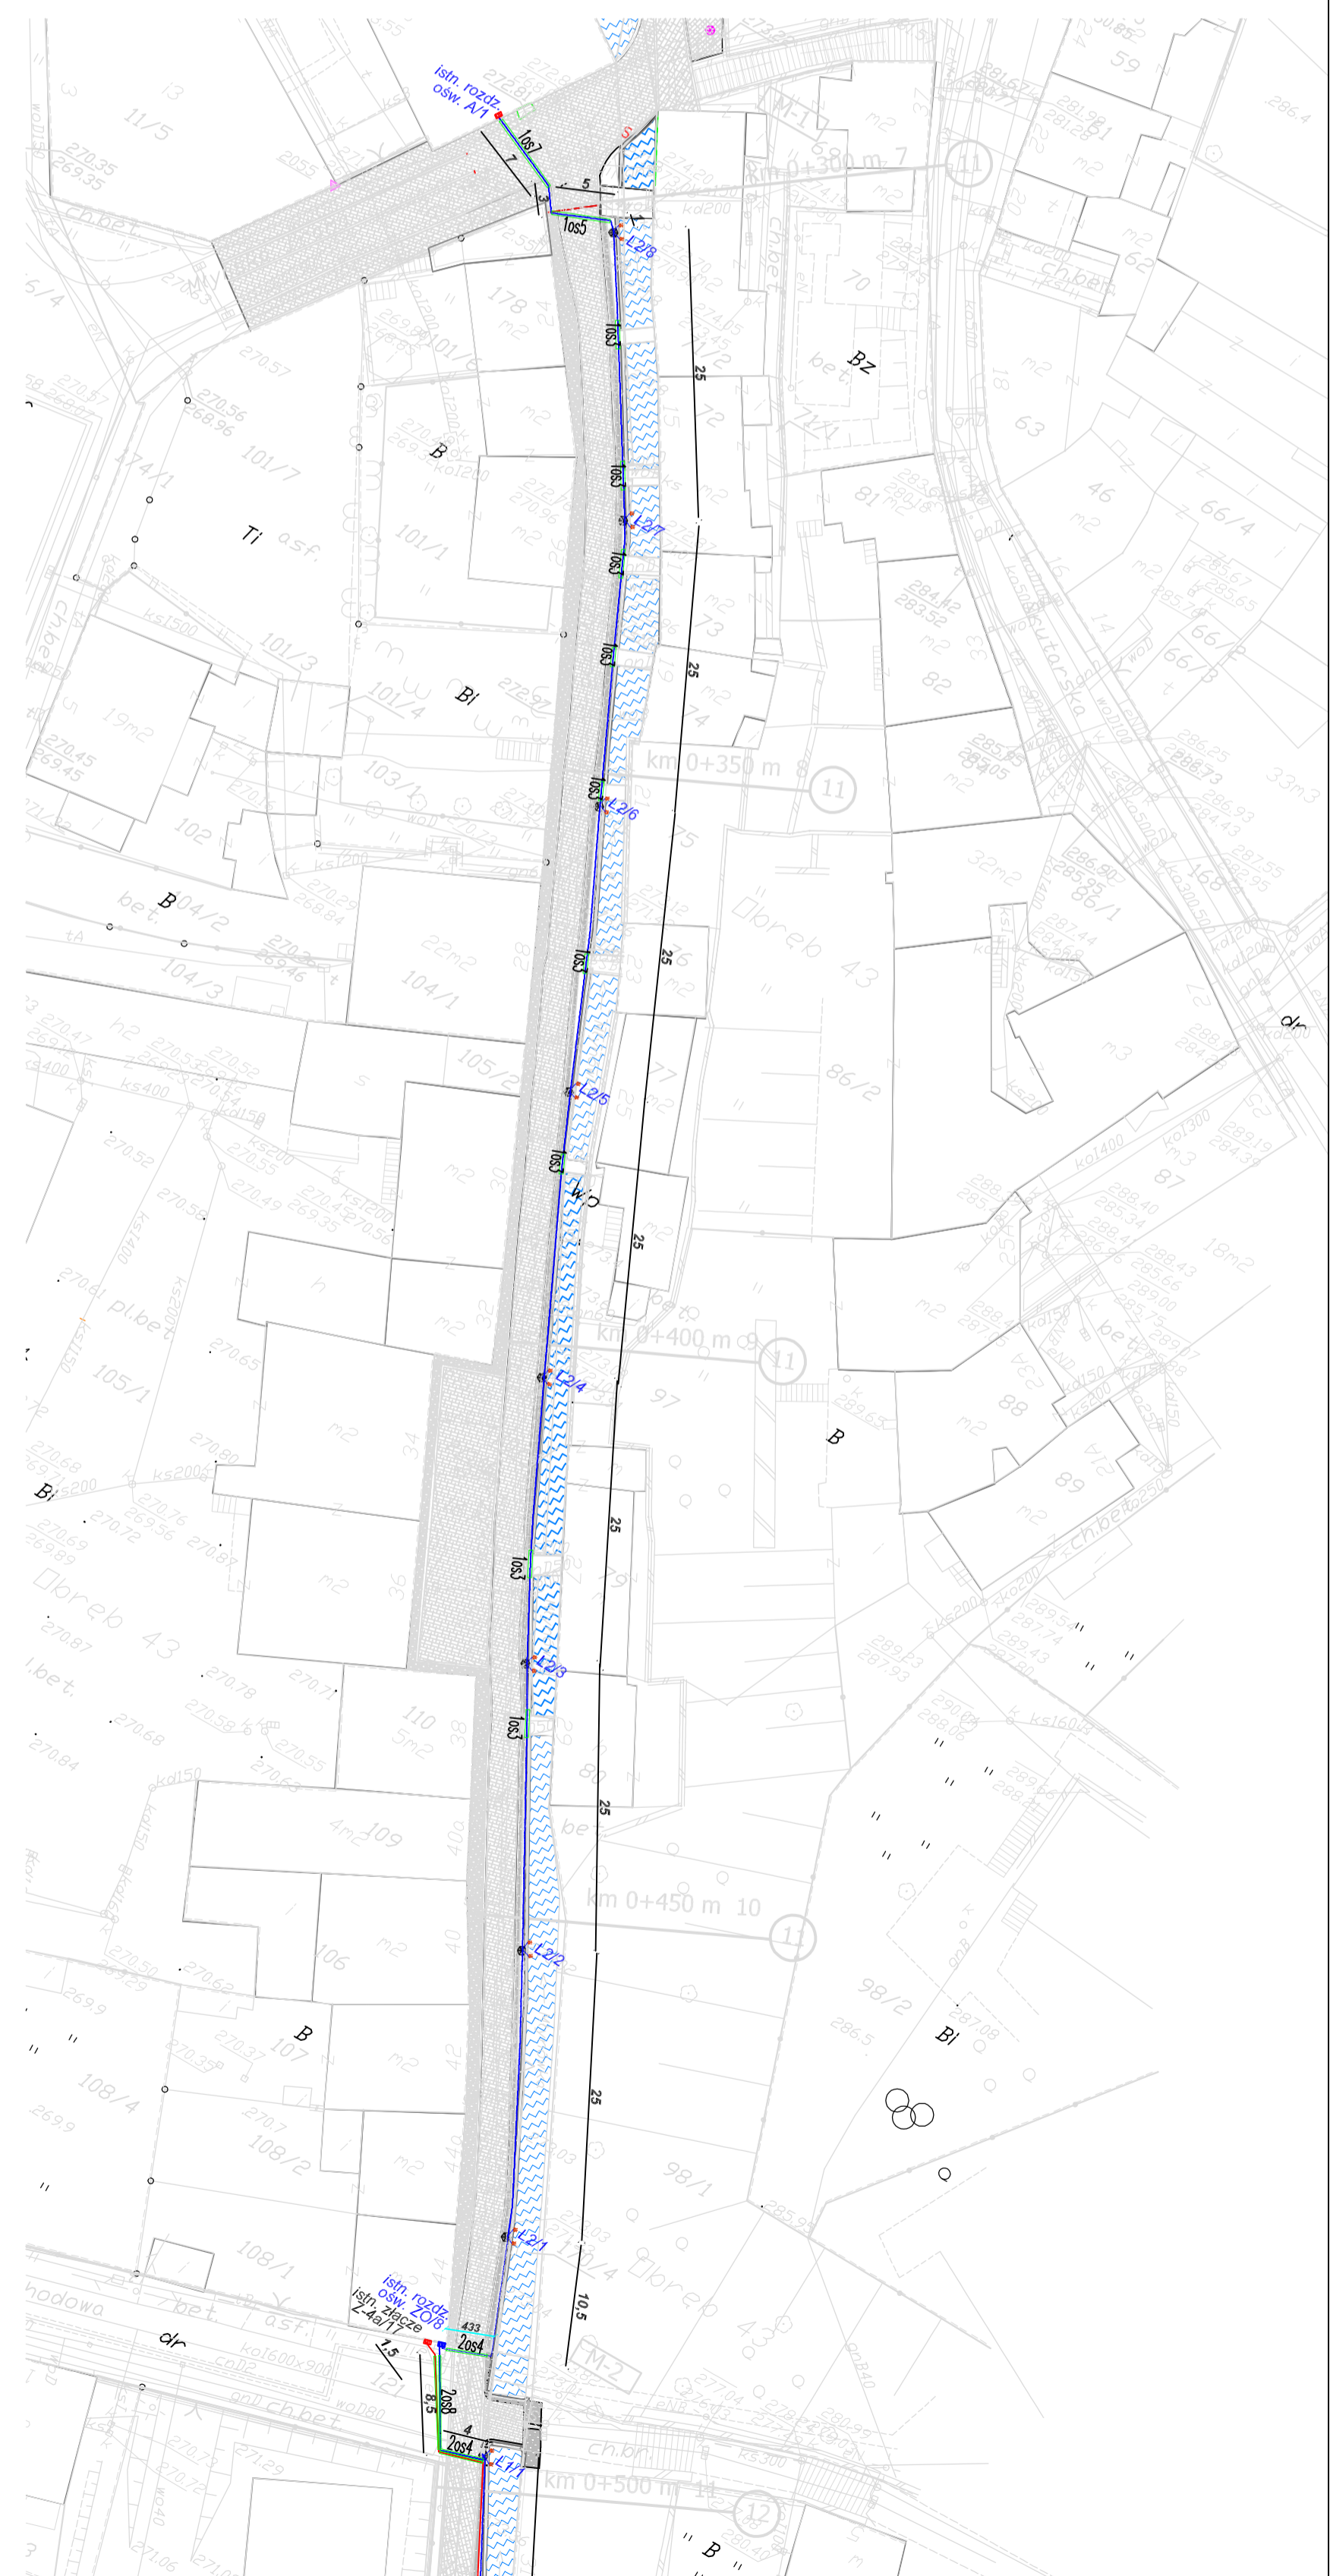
istn. rozdz.
ośw. A/1

1os7
7
5
3
1
1os5
L2/8
1os3
25
1os3
L2/7
1os3
1os3
25
km 0+300 m 7
11
km 0+350 m 8
11
1os3
L2/6
1os3
25
L2/5
1os3
25
km 0+400 m 9
11
L2/4
25
1os3
L2/3
1os3
25
km 0+450 m 10
11
L2/2
25
L2/1
10,5
istn. rozdz.
ośw. ZO/8
istn. złącze
Z-4a/17
1,5
4,33
2os4
2os8
8,5
4
2os4
L1/1
km 0+500 m 11
12
M-1
M-2
11/5
270.35
269.35
ch.bet.
101/7
Ti
asf.
101/1
101/3
101/4
Bi
B
178
BZ
63
46
66/4
66/3
81
82
72
73
74
75
76
77
97
98/2
98/1
Bi
B
86/2
87
88
89
102
103/1
104/2
104/3
104/1
105/2
105/1
pl.bet.
110
109
106
107
108/4
108/2
108/1
obręb 43
ch.bet.
kol200
dr
59
61
62
70
286.4